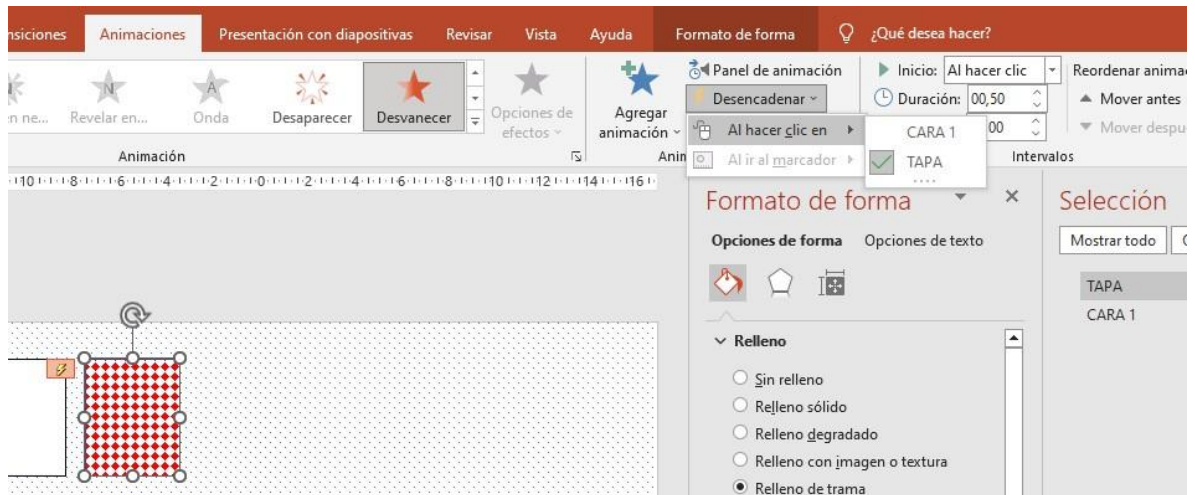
nsiciones Animaciones Presentación con diapositivas Revisar Vista Ayuda Formato de forma ¿Qué desea hacer?

n ne... Revelar en... Onda Desaparecer Desvanecer Opciones de efectos

Agregar animación

Panel de animación
Desencadenar
Al hacer clic en
Al ir al marcador

CARA 1
TAPA

Inicio: Al hacer clic
Duración: 00,50
00

Reordenar anima
Mover antes
Mover despu

Animación Anim Intervalos

10 8 6 4 2 0 2 4 6 8 10 12 14 16

Formato de forma
Opciones de forma Opciones de texto

Relleno
Sin relleno
Relleno sólido
Relleno degradado
Relleno con imagen o textura
Relleno de trama

Selección
Mostrar todo
TAPA
CARA 1